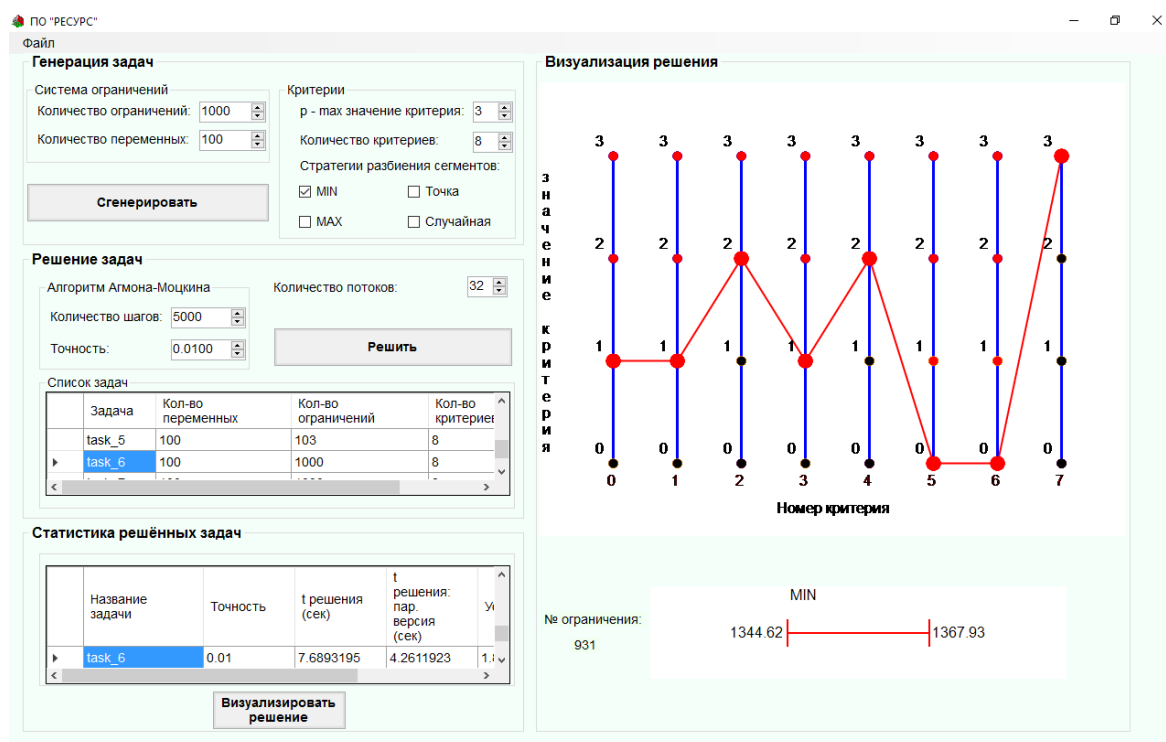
ПО "РЕСУРС"

Файл

Генерация задач

Система ограничений

Количество ограничений: 1000

Количество переменных: 100

Сгенерировать

Критерии

p - max значение критерия: 3

Количество критериев: 8

Стратегии разбиения сегментов:

☑ MIN ☐ Точка

☐ MAX ☐ Случайная

Решение задач

Алгоритм Агмона-Моцкина

Количество шагов: 5000

Точность: 0.0100

Количество потоков: 32

Решить

Список задач

| | Задача | Кол-во переменных | Кол-во ограничений | Кол-во критериев |
|---|---|---|---|---|
| | task_5 | 100 | 103 | 8 |
| ▸ | task_6 | 100 | 1000 | 8 |
| | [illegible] | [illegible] | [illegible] | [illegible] |

Статистика решённых задач

| | Название задачи | Точность | t решения (сек) | t решения: пар. версия (сек) | У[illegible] |
|---|---|---|---|---|---|
| ▸ | task_6 | 0.01 | 7.6893195 | 4.2611923 | 1.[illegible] |

Визуализировать решение

Визуализация решения

3 3 3 3 3 3 3 3

2 2 2 2 2 2 2 2

1 1 1 1 1 1 1 1

0 0 0 0 0 0 0 0

значение критерия

0 1 2 3 4 5 6 7

Номер критерия

№ ограничения:

931

MIN

1344.62

1367.93